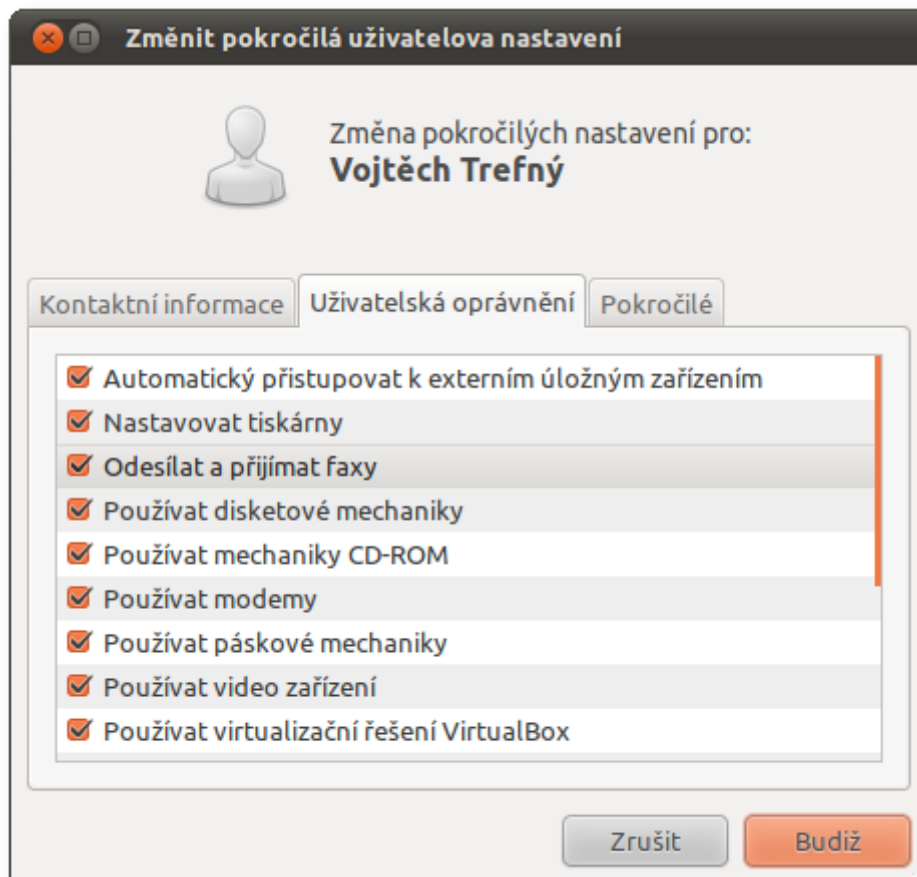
Změnit pokročilá uživatelova nastavení

Změna pokročilých nastavení pro:
Vojtěch Trefný

Kontaktní informace | Uživatelská oprávnění | Pokročilé

Automatický přistupovat k externím úložným zařízením
Nastavovat tiskárny
Odesílat a přijímat faxy
Používat disketové mechaniky
Používat mechaniky CD-ROM
Používat modemy
Používat páskové mechaniky
Používat video zařízení
Používat virtualizační řešení VirtualBox

Zrušit
Budiž